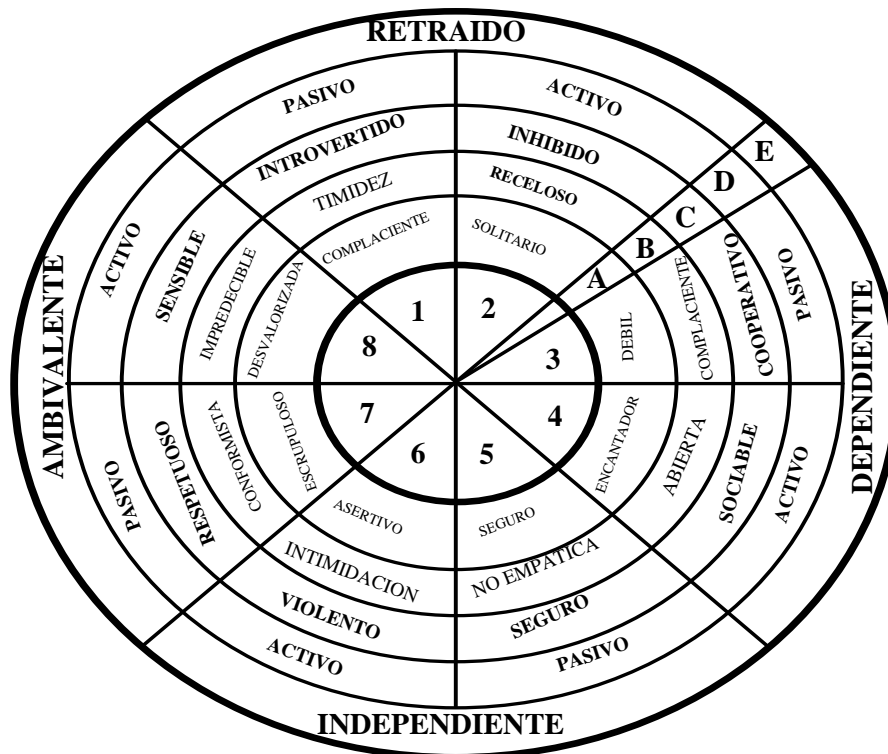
RETRAIDO

PASIVO

ACTIVO

INTROVERTIDO

INHIBIDO

E

D

TIMIDEZ

RECELOSO

C

COMPLACIENTE

SOLITARIO

B

ACTIVO

SENSIBLE

IMPREDECIBLE

DESVALORIZADA

A

COMPLACIENTE

COOPERATIVO

PASIVO

1

2

8

3

DEBIL

AMBIVALENTE

DEPENDIENTE

7

4

ESCRUPULOSO

CONFORMISTA

ENCANTADOR

6

5

ABIERTA

PASIVO

RESPETUOSO

SOCIABLE

ACTIVO

ASERTIVO

SEGURO

INTIMIDACION

NO EMPATICA

VIOLENTO

SEGURO

ACTIVO

PASIVO

INDEPENDIENTE